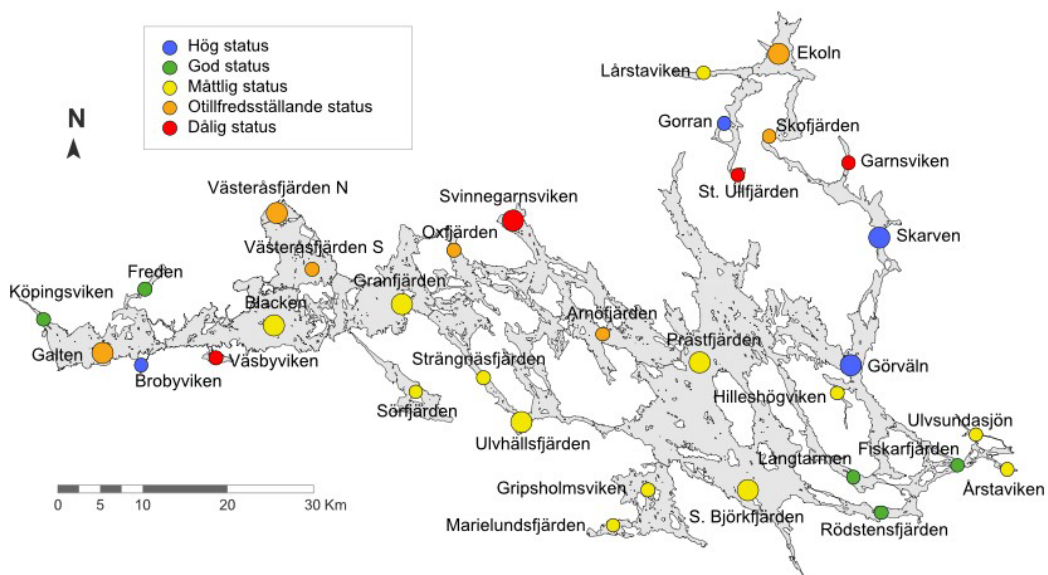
Hög status
God status
Måttlig status
Otillfredsställande status
Dålig status

N

Ekoln
Lårstaviken
Gorran
Skofjärden
Garnsviken
St. Ullfjärden
Skarven
Västeråsfjärden N
Svinnegarnsviken
Oxfjärden
Västeråsfjärden S
Freden
Köpingsviken
Granfjärden
Blacken
Arnöfjärden
Prästfjärden
Galten
Brobyviken
Väsbyviken
Görväln
Strängnäsfjärden
Sörfjärden
Hilleshögviken
Ulvsundasjön
Ulvhällsfjärden
Fiskarfjärden
Långtarmen
Årstaviken
Gripsholmsviken
S. Björkfjärden
Marielundsfjärden
Rödstensfjärden

0 5 10 20 30 Km